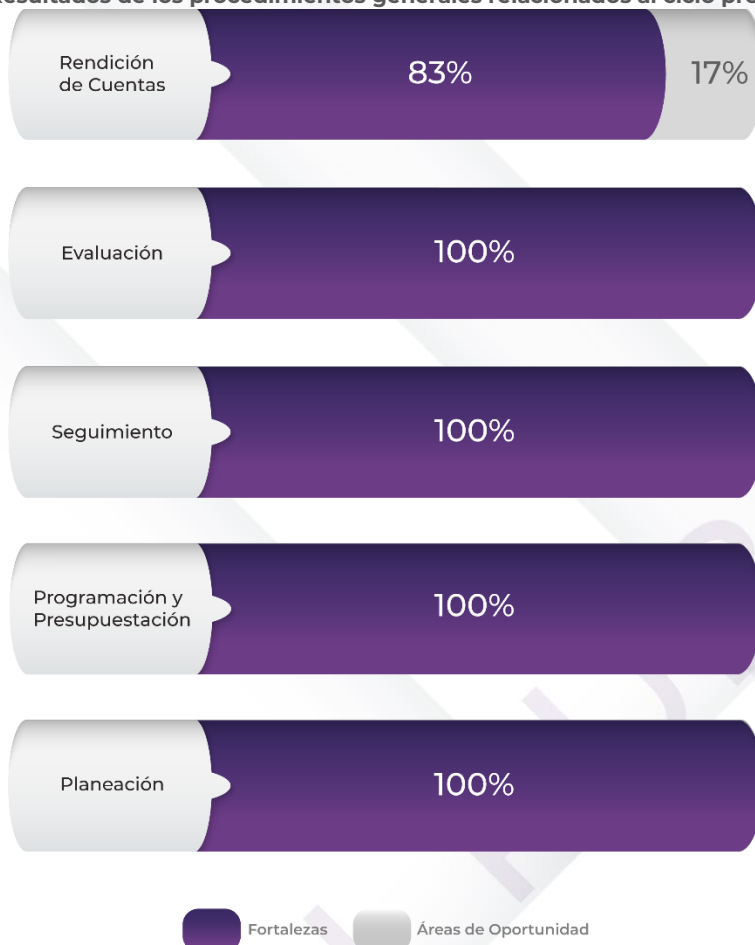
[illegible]esultados de los procedimientos generales relacionados al ciclo pr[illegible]

Rendición de Cuentas 83% 17%

Evaluación 100%

Seguimiento 100%

Programación y Presupuestación 100%

Planeación 100%

Fortalezas Áreas de Oportunidad